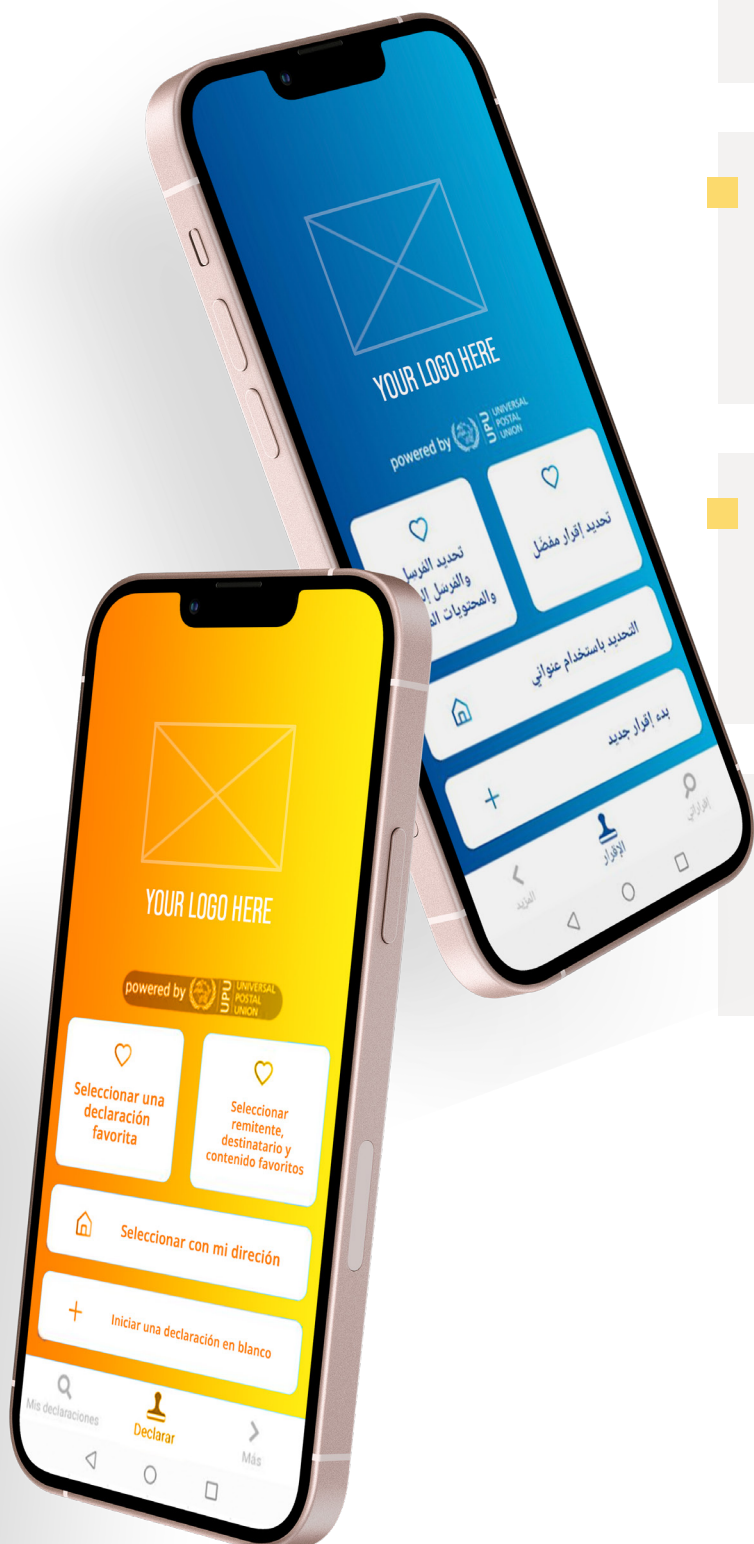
YOUR LOGO HERE

powered by UPU UNIVERSAL POSTAL UNION

تحديد إقرار مفضّل

تحديد المرسل والمرسل إليه والمحتويات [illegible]

التحديد باستخدام عنواني

بدء إقرار جديد

إقراراتي

الإقرار

المزيد

YOUR LOGO HERE

powered by UPU UNIVERSAL POSTAL UNION

Seleccionar una declaración favorita

Seleccionar remitente, destinatario y contenido favoritos

Seleccionar con mi direción

Iniciar una declaración en blanco

Mis declaraciones

Declarar

Más